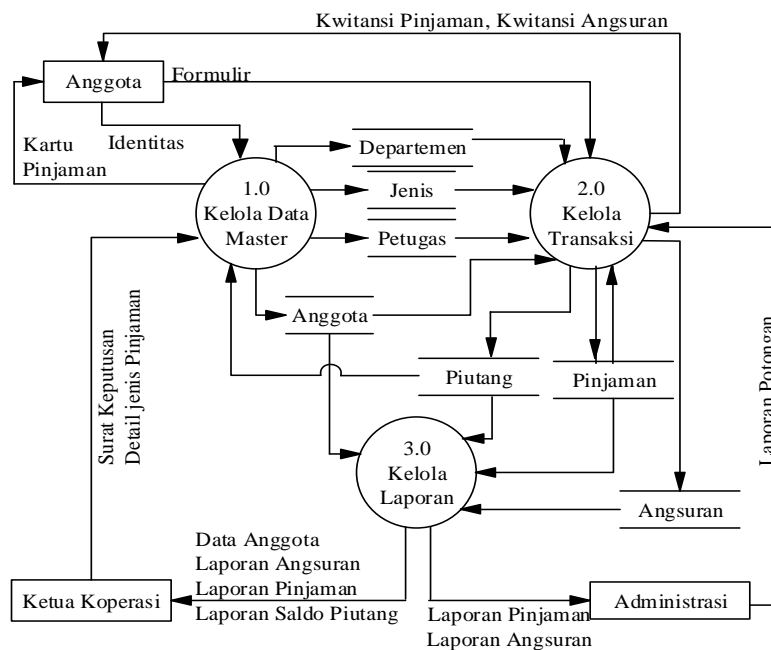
Kwitansi Pinjaman, Kwitansi Angsuran

Anggota

Formulir

Kartu Pinjaman

Identitas

Departemen

Jenis

Petugas

1.0 Kelola Data Master

2.0 Kelola Transaksi

Anggota

Piutang

Pinjaman

Surat Keputusan Detail jenis Pinjaman

Laporan Potongan

3.0 Kelola Laporan

Angsuran

Data Anggota
Laporan Angsuran
Laporan Pinjaman
Laporan Saldo Piutang

Ketua Koperasi

Laporan Pinjaman
Laporan Angsuran

Administrasi